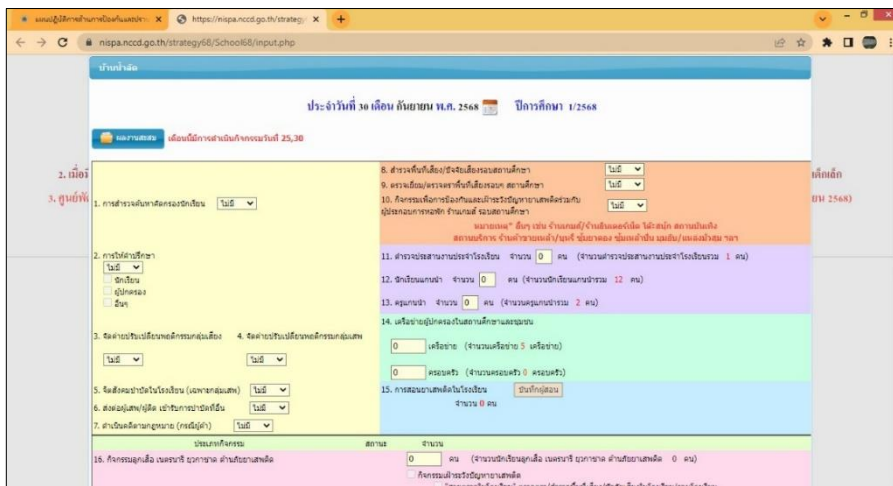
แบบบันทึกการดำเนินงานป้องกันและปรา × https://nispa.nccd.go.th/strateg × +

nispa.nccd.go.th/strategy68/School68/input.php

บ้านหน้าจัด

ประจำวันที่ 30 เดือน กันยายน พ.ศ. 2568 ปีการศึกษา 1/2568

ผลงานสะสม เดือนนี้มีการดำเนินกิจกรรมวันที่ 25,30

2. เมื่อ
3. ศูนย์ฯ

เด็กเล็ก
ยน 2568)

1. การสำรวจค้นหาคัดกรองนักเรียน ไม่มี

8. สำรวจพื้นที่เสี่ยง/ปัจจัยเสี่ยงรอบสถานศึกษา ไม่มี
9. ตรวจเยี่ยม/ตรวจตราพื้นที่เสี่ยงรอบ สถานศึกษา ไม่มี
10. กิจกรรมเพื่อการป้องกันและเฝ้าระวังปัญหายาเสพติดร่วมกับผู้ประกอบการหอพัก ร้านเกมส์ รอบสถานศึกษา ไม่มี
หมายเหตุ* อื่นๆ เช่น ร้านเกมส์/ร้านอินเตอร์เน็ต โต๊ะสนุ๊ก สถานบันเทิง สถานบริการ ร้านคาราโอเกะ/ผับ/ร้านเหล้า/บาร์ ตู้ม้ามลาย ชุมชนแออัด ย่านพักอาศัย เมมเบอร์/แหล่งมั่วสุม ฯลฯ

2. การให้คำปรึกษา
ไม่มี
นักเรียน
ผู้ปกครอง
อื่นๆ

11. สำรวจประสานงานประจำโรงเรียน จำนวน 0 คน (จำนวนสำรวจประสานงานประจำโรงเรียนรวม 1 คน)
12. นักเรียนแกนนำ จำนวน 0 คน (จำนวนนักเรียนแกนนำรวม 12 คน)
13. ครูแกนนำ จำนวน 0 คน (จำนวนครูแกนนำรวม 2 คน)

3. จัดค่ายปรับเปลี่ยนพฤติกรรมกลุ่มเสี่ยง ไม่มี
4. จัดค่ายปรับเปลี่ยนพฤติกรรมกลุ่มเสพ ไม่มี

14. เครือข่ายผู้ปกครองในสถานศึกษาและชุมชน
0 เครือข่าย (จำนวนเครือข่าย 5 เครือข่าย)
0 ครอบครัว (จำนวนครอบครัว 0 ครอบครัว)

5. จัดสังคมบำบัดในโรงเรียน (เฉพาะกลุ่มเสพ) ไม่มี
6. ส่งต่อผู้เสพ/ผู้ติด เข้ารับการบำบัดที่อื่น ไม่มี
7. ดำเนินคดีตามกฎหมาย (กรณีผู้ค้า) ไม่มี

15. การสอนยาเสพติดในโรงเรียน บันทึกผู้สอน
จำนวน 0 คน

ประเภทกิจกรรม สถานะ จำนวน
16. กิจกรรมลูกเสือ เนตรนารี ยุวกาชาด ต้านภัยยาเสพติด 0 คน (จำนวนนักเรียนลูกเสือ เนตรนารี ยุวกาชาด ต้านภัยยาเสพติด 0 คน)
กิจกรรมเฝ้าระวังปัญหายาเสพติด